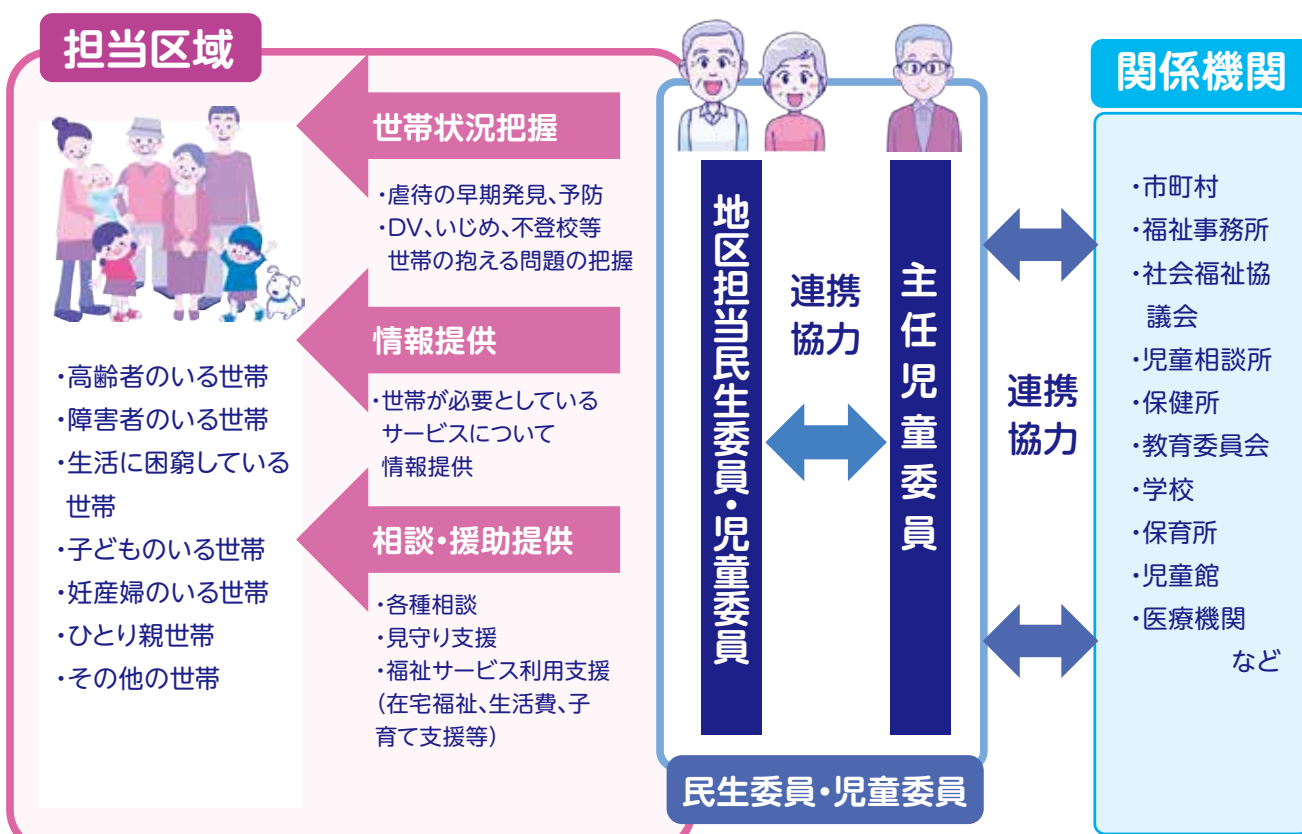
担当区域

・高齢者のいる世帯
・障害者のいる世帯
・生活に困窮している世帯
・子どものいる世帯
・妊産婦のいる世帯
・ひとり親世帯
・その他の世帯

世帯状況把握

・虐待の早期発見、予防
・DV、いじめ、不登校等世帯の抱える問題の把握

情報提供

・世帯が必要としているサービスについて情報提供

相談・援助提供

・各種相談
・見守り支援
・福祉サービス利用支援（在宅福祉、生活費、子育て支援等）

地区担当民生委員・児童委員

連携協力

主任児童委員

民生委員・児童委員

連携協力

関係機関

・市町村
・福祉事務所
・社会福祉協議会
・児童相談所
・保健所
・教育委員会
・学校
・保育所
・児童館
・医療機関
など